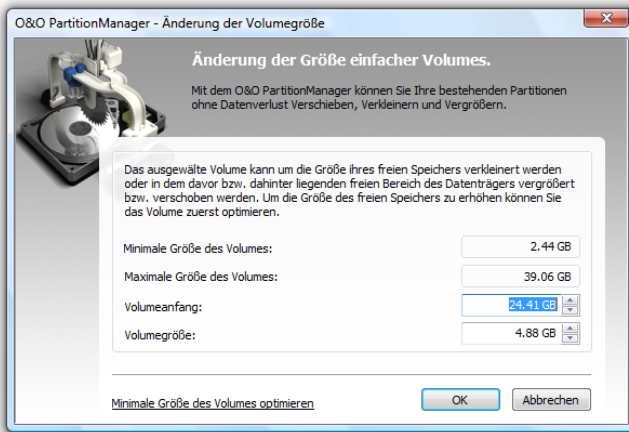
O&O PartitionManager - Änderung der Volumegröße

Änderung der Größe einfacher Volumes.

Mit dem O&O PartitionManager können Sie Ihre bestehenden Partitionen ohne Datenverlust Verschieben, Verkleinern und Vergrößern.

Das ausgewälte Volume kann um die Größe ihres freien Speichers verkleinert werden oder in dem davor bzw. dahinter liegenden freien Bereich des Datenträgers vergrößert bzw. verschoben werden. Um die Größe des freien Speichers zu erhöhen können Sie das Volume zuerst optimieren.

| | |
|---|---|
| Minimale Größe des Volumes: | 2.44 GB |
| Maximale Größe des Volumes: | 39.06 GB |
| Volumeanfang: | 24.41 GB |
| Volumegröße: | 4.88 GB |

Minimale Größe des Volumes optimieren

OK

Abbrechen